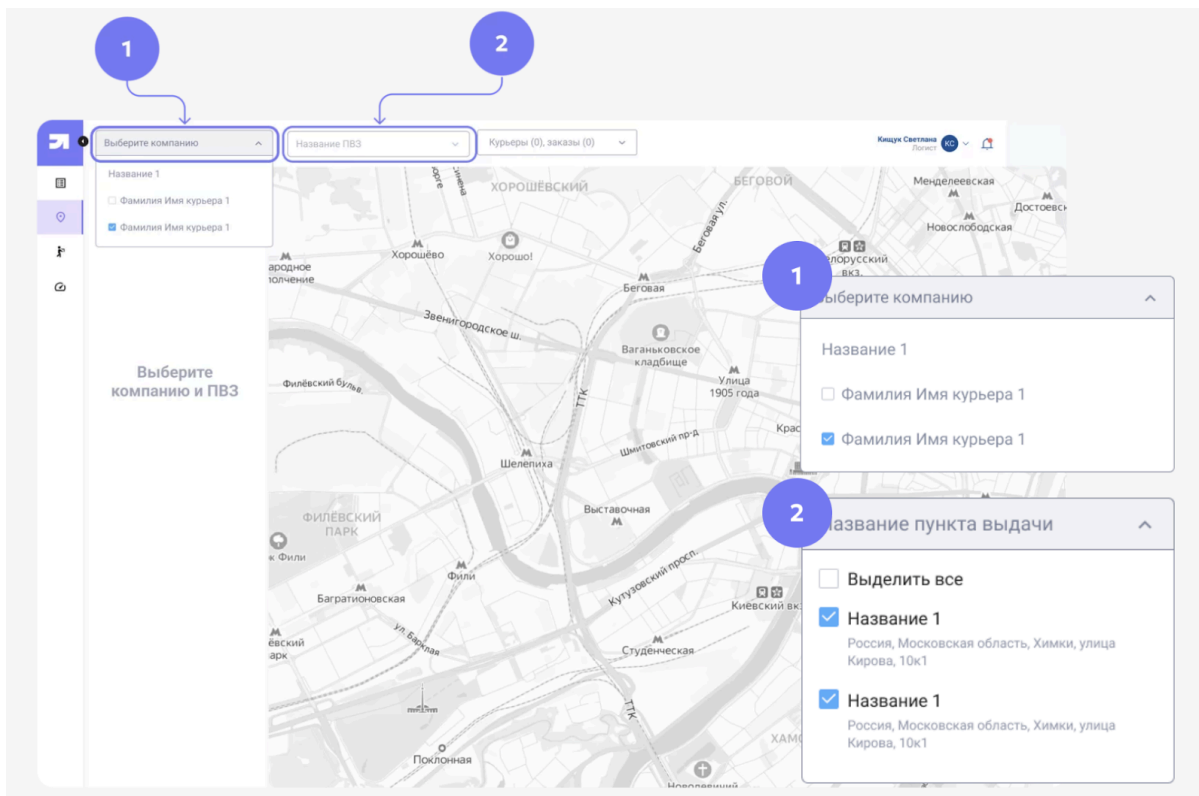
1

2

Выберите компанию

Название ПВЗ

Курьеры (0), заказы (0)

Кищук Светлана
Логист

КС

Название 1

Фамилия Имя курьера 1

Фамилия Имя курьера 1

Выберите компанию и ПВЗ

ХОРОШЁВСКИЙ

БЕГОВОЙ

Менделеевская

Достоевск

Новослободская

Хорошёво

Хорошо!

Беговая

Белорусский вкз.

Беговая ул.

Звенигородское ш.

Ваганьковское кладбище

Улица 1905 года

Филёвский бул.

ТТК

Шмитовский пр-д

Шелепиха

Выставочная

ФИЛЕВСКИЙ ПАРК

Фили

Багратионовская

Кутузовский просп.

Киевский вкз.

ул. Барклая

Студенческая

ТТК

Поклонная

Новодевичий

1

Выберите компанию

Название 1

Фамилия Имя курьера 1

Фамилия Имя курьера 1

2

Название пункта выдачи

Выделить все

Название 1

Россия, Московская область, Химки, улица Кирова, 10к1

Название 1

Россия, Московская область, Химки, улица Кирова, 10к1